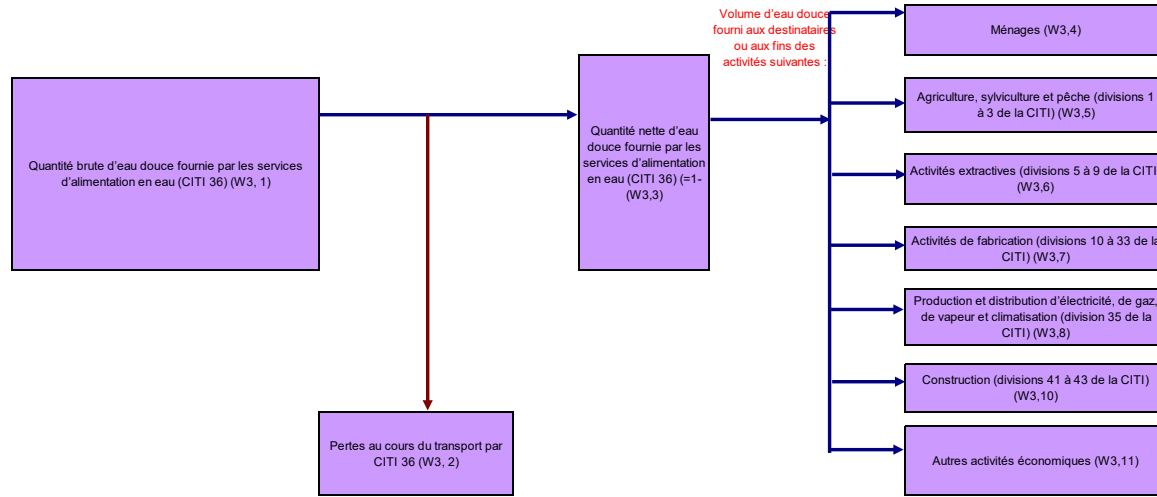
Quantité brute d'eau douce fournie par les services d'alimentation en eau (CITI 36) (W3, 1)

Quantité nette d'eau douce fournie par les services d'alimentation en eau (CITI 36) (=1-(W3,3)

Volume d'eau douce fourni aux destinataires ou aux fins des activités suivantes :

Ménages (W3,4)

Agriculture, sylviculture et pêche (divisions 1 à 3 de la CITI) (W3,5)

Activités extractives (divisions 5 à 9 de la CITI (W3,6)

Activités de fabrication (divisions 10 à 33 de la CITI) (W3,7)

Production et distribution d'électricité, de gaz, de vapeur et climatisation (division 35 de la CITI) (W3,8)

Construction (divisions 41 à 43 de la CITI) (W3,10)

Autres activités économiques (W3,11)

Pertes au cours du transport par CITI 36 (W3, 2)